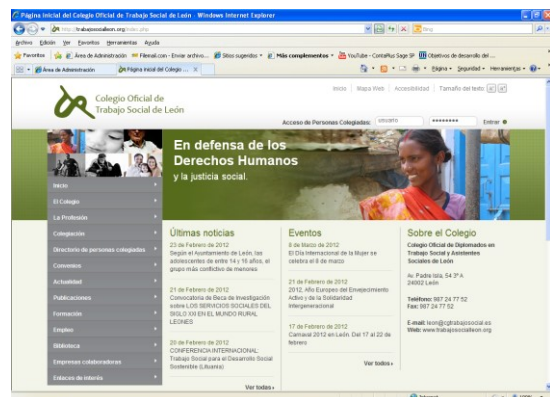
Página inicial del Colegio Oficial de Trabajo Social de León - Windows Internet Explorer

http://trabajosocialleon.org/index.php

Archivo Edición Ver Favoritos Herramientas Ayuda

Favoritos Área de Administración Filevial.com - Enviar archivos... Sitios sugeridos Más complementos YouTube - ContaPlus Sage SP Objetivos de desarrollo del ...

Área de Administración Página inicial del Colegio ...

Página Seguridad Herramientas

Colegio Oficial de Trabajo Social de León

Inicio | Mapa Web | Accesibilidad | Tamaño del texto

Acceso de Personas Colegiadas: usuario ******** Entrar

En defensa de los Derechos Humanos y la justicia social.

Inicio
El Colegio
La Profesión
Colegiación
Directorio de personas colegiadas
Convenios
Actualidad
Publicaciones
Formación
Empleo
Biblioteca
Empresas colaboradoras
Enlaces de interés

Últimas noticias

23 de Febrero de 2012
Según el Ayuntamiento de León, las adolescentes de entre 14 y 16 años, el grupo más conflictivo de menores

21 de Febrero de 2012
Convocatoria de Beca de Investigación sobre LOS SERVICIOS SOCIALES DEL SIGLO XXI EN EL MUNDO RURAL LEONES

20 de Febrero de 2012
CONFERENCIA INTERNACIONAL Trabajo Social para el Desarrollo Social Sostenible (Lituania)

Ver todas ›

Eventos

8 de Marzo de 2012
El Día Internacional de la Mujer se celebra el 8 de marzo

21 de Febrero de 2012
2012, Año Europeo del Envejecimiento Activo y de la Solidaridad Intergeneracional

17 de Febrero de 2012
Carnaval 2012 en León. Del 17 al 22 de febrero

Ver todos ›

Sobre el Colegio

Colegio Oficial de Diplomados en Trabajo Social y Asistentes Sociales de León

Av. Padre Isla, 54 3º A
24002 León

Teléfono: 987 24 77 52
Fax: 987 24 77 52

E-mail: leon@cgtrabajosocial.es
Web: www.trabajosocialleon.org

Internet